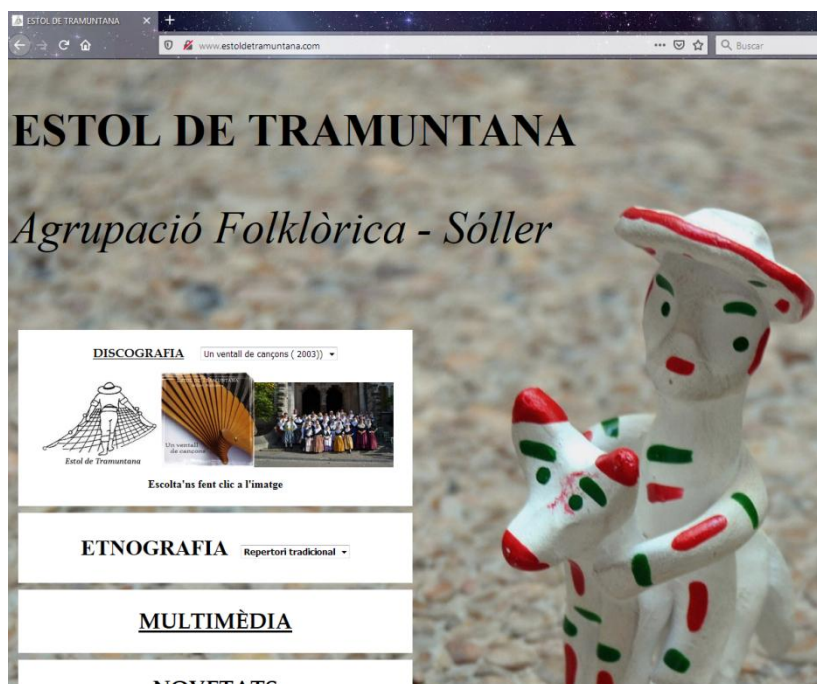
ESTOL DE TRAMUNTANA ×
+
www.estoldetramuntana.com
Buscar

ESTOL DE TRAMUNTANA

Agrupació Folklòrica - Sóller

DISCOGRAFIA Un ventall de cançons ( 2003))

Estol de Tramuntana

Un ventall de cançons

Escolta'ns fent clic a l'imatge

ETNOGRAFIA Repertori tradicional

MULTIMÈDIA

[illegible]